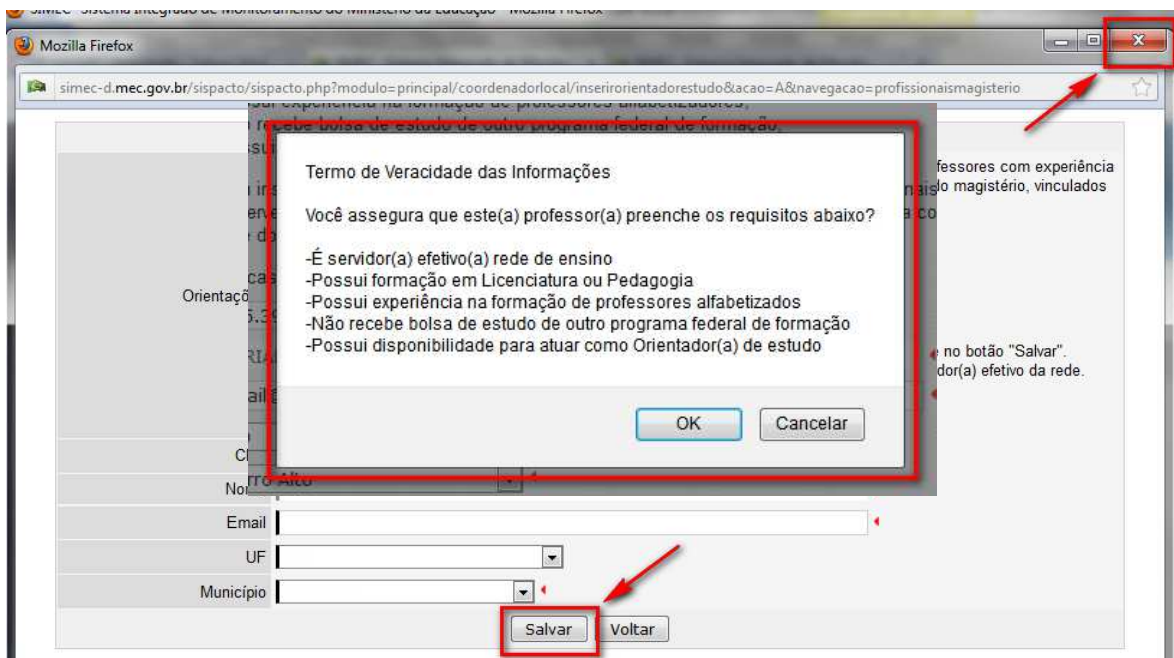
SIMEC - Sistema Integrado de Monitoramento do Ministério da Educação - Mozilla Firefox

Mozilla Firefox

simec-d.mec.gov.br/sispacto/sispacto.php?modulo=principal/coordenadorlocal/inserirorientadorestudo&acao=A&navegacao=profissionaismagisterio

Termo de Veracidade das Informações

Você assegura que este(a) professor(a) preenche os requisitos abaixo?

-É servidor(a) efetivo(a) rede de ensino
-Possui formação em Licenciatura ou Pedagogia
-Possui experiência na formação de professores alfabetizados
-Não recebe bolsa de estudo de outro programa federal de formação
-Possui disponibilidade para atuar como Orientador(a) de estudo

OK Cancelar

fessores com experiência
lo magistério, vinculados

Orientaçõ

no botão "Salvar".
dor(a) efetivo da rede.

Nom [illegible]

Email

UF

Município

Salvar Voltar